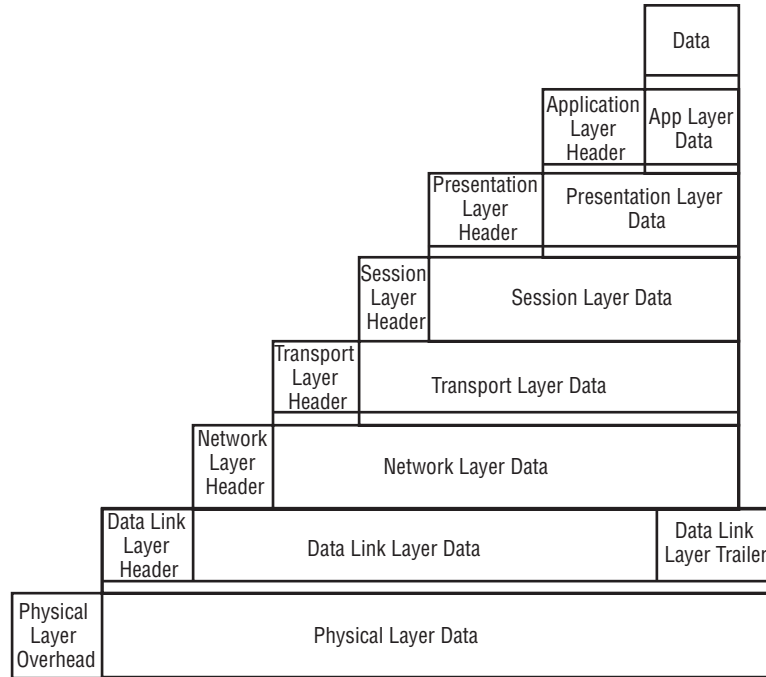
Data

Application Layer Header

App Layer Data

Presentation Layer Header

Presentation Layer Data

Session Layer Header

Session Layer Data

Transport Layer Header

Transport Layer Data

Network Layer Header

Network Layer Data

Data Link Layer Header

Data Link Layer Data

Data Link Layer Trailer

Physical Layer Overhead

Physical Layer Data